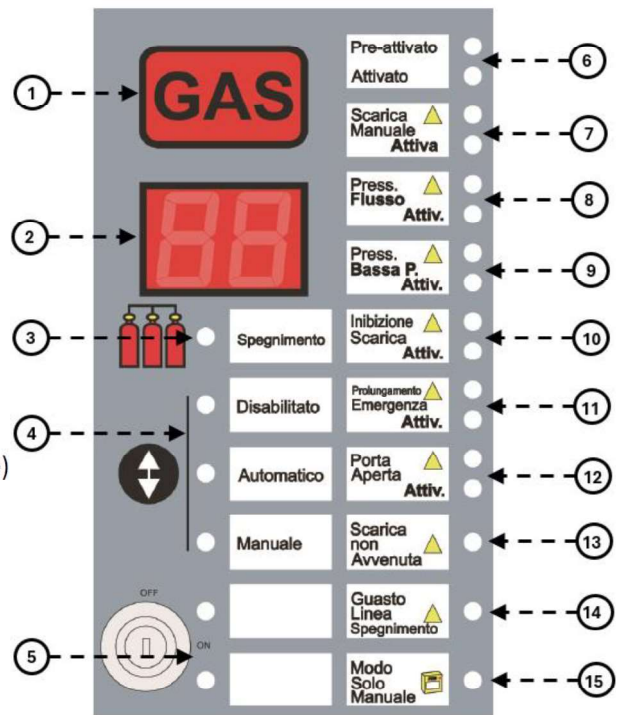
1
GAS
2
3
Spegnimento
4
Disabilitato
Automatico
Manuale
OFF
ON
5
Pre-attivato
Attivato
6
Scarica Manuale Attiva
7
Press. Flusso Attiv.
8
Press. Bassa P. Attiv.
9
Inibizione Scarica Attiv.
10
Prolungamento Emergenza Attiv.
11
Porta Aperta Attiv.
12
Scarica non Avvenuta
13
Guasto Linea Spegnimento
14
Modo Solo Manuale
15